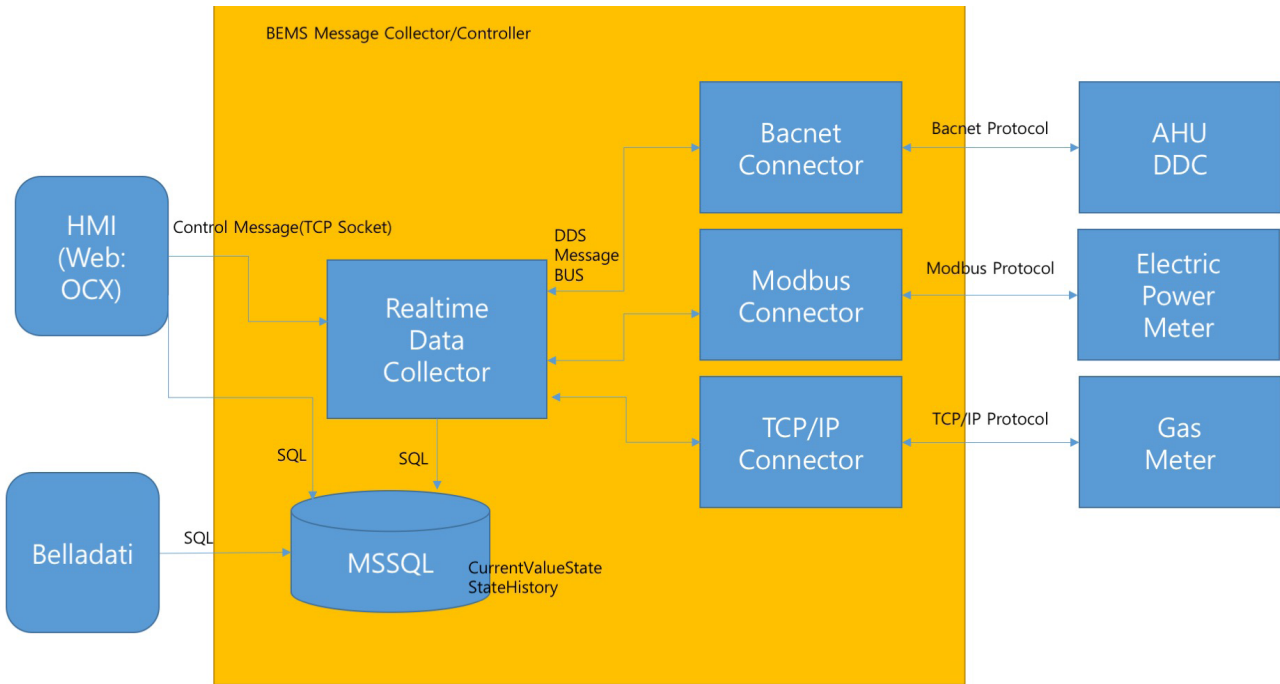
BEMS Message Collector/Controller

HMI (Web: OCX)

Control Message(TCP Socket)

DDS Message BUS

Bacnet Connector

Bacnet Protocol

AHU DDC

Realtime Data Collector

Modbus Connector

Modbus Protocol

Electric Power Meter

TCP/IP Connector

TCP/IP Protocol

Gas Meter

SQL

SQL

Belladati

SQL

MSSQL

CurrentValueState
StateHistory